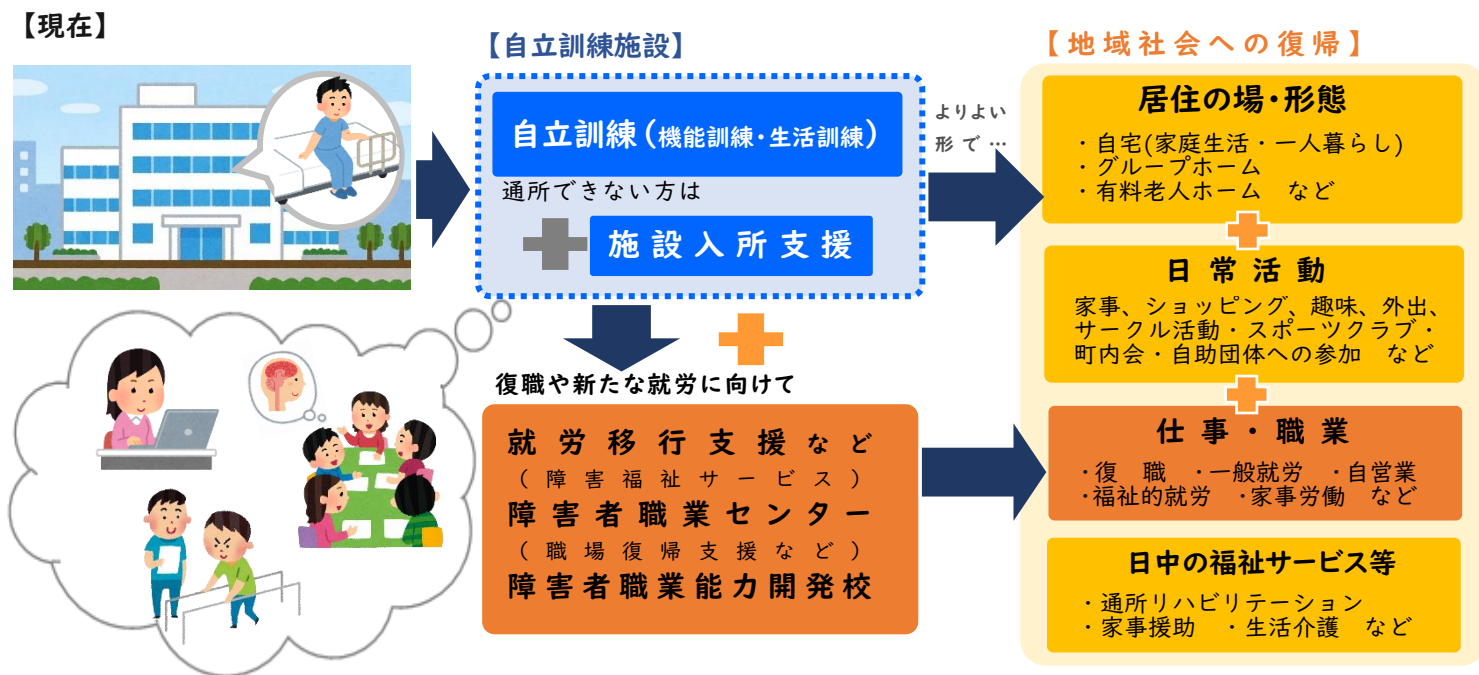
【現在】

【自立訓練施設】

自立訓練（機能訓練・生活訓練）

通所できない方は

施設入所支援

よりよい形で…

復職や新たな就労に向けて

就労移行支援など
（障害福祉サービス）
障害者職業センター
（職場復帰支援など）
障害者職業能力開発校

【地域社会への復帰】

居住の場・形態
・自宅(家庭生活・一人暮らし)
・グループホーム
・有料老人ホーム　など

日常活動
家事、ショッピング、趣味、外出、サークル活動・スポーツクラブ・町内会・自助団体への参加　など

仕事・職業
・復　職　・一般就労　・自営業
・福祉的就労　・家事労働　など

日中の福祉サービス等
・通所リハビリテーション
・家事援助　・生活介護　など